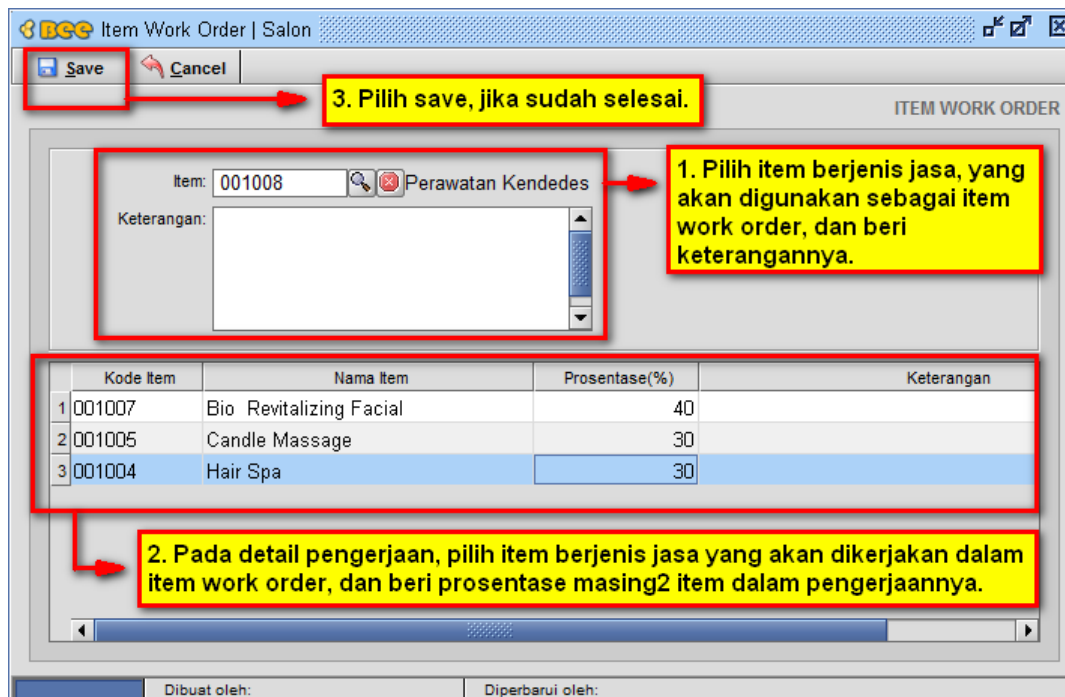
BEE Item Work Order | Salon

Save Cancel

3. Pilih save, jika sudah selesai.

ITEM WORK ORDER

Item: 001008 Perawatan Kendedes

Keterangan:

1. Pilih item berjenis jasa, yang akan digunakan sebagai item work order, dan beri keterangannya.

| | Kode Item | Nama Item | Prosentase(%) | Keterangan |
|---|---|---|---|---|
| 1 | 001007 | Bio Revitalizing Facial | 40 | |
| 2 | 001005 | Candle Massage | 30 | |
| 3 | 001004 | Hair Spa | 30 | |

2. Pada detail pengerjaan, pilih item berjenis jasa yang akan dikerjakan dalam item work order, dan beri prosentase masing2 item dalam pengerjaannya.

Dibuat oleh:

Diperbarui oleh: